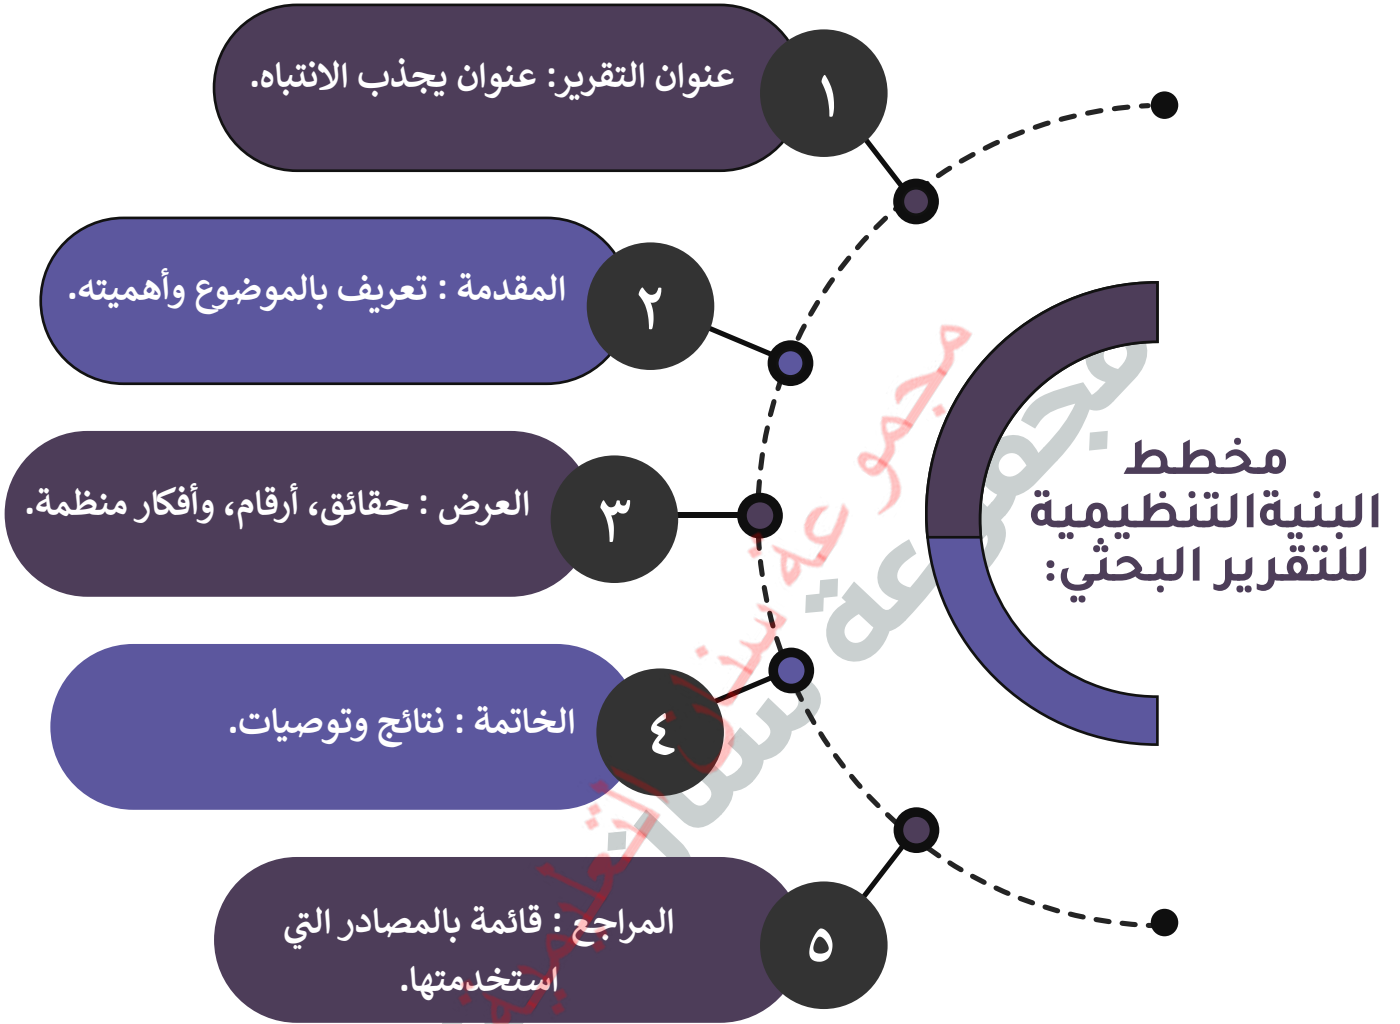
مخطط البنيةالتنظيمية للتقرير البحثي:

١
عنوان التقرير: عنوان يجذب الانتباه.

٢
المقدمة : تعريف بالموضوع وأهميته.

٣
العرض : حقائق، أرقام، وأفكار منظمة.

٤
الخاتمة : نتائج وتوصيات.

٥
المراجع : قائمة بالمصادر التي استخدمتها.

مجموعة بيان التعليمية
مجموعة بيان